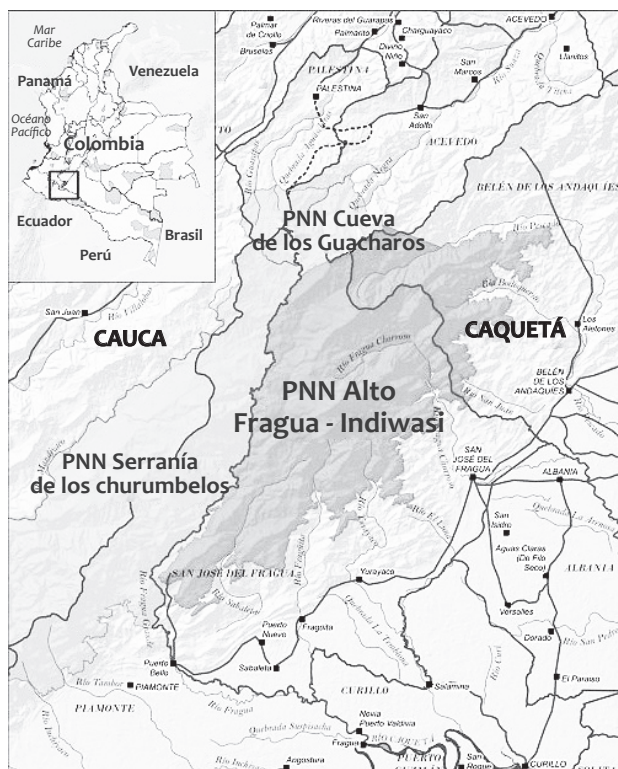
Mar Caribe

Panamá

Venezuela

Océano Pacífico

Colombia

Ecuador

Brasil

Perú

Palmar de Criollo

Riveras del Guarapas

Palmarito

Charguayaco

Bruselas

Divino Niño

ACEVEDO

Llanitos

PALESTINA

PALESTINA

San Marcos

San Adolfo

ACEVEDO

BELÉN DE LOS ANDAQUÍES

PNN Cueva de los Guacharos

San Juan

CAUCA

CAQUETÁ

Río Fragua Chorroso

Los Aletones

BELÉN DE LOS ANDAQUÍES

PNN Alto Fragua - Indiwasi

SAN JOSÉ DEL FRAGUA

ALBANIA

PNN Serranía de los churumbelos

San Isidro

Aguas Claras (Sin Río Seco)

ALBANIA

SAN JOSÉ DEL FRAGUA

Yurayaco

Versalles

Puerto Nuevo

Fragüita

Dorado

Puerto Bello

Sabaleta

Río Tambor

PIAMONTE

CURILLO

Salamina

El Paraíso

PIAMONTE

Río Fragua

Nueva Puerto Valdivia

Fragua

RÍO CAQUETÁ

Agostura

San Roque

CURILLO